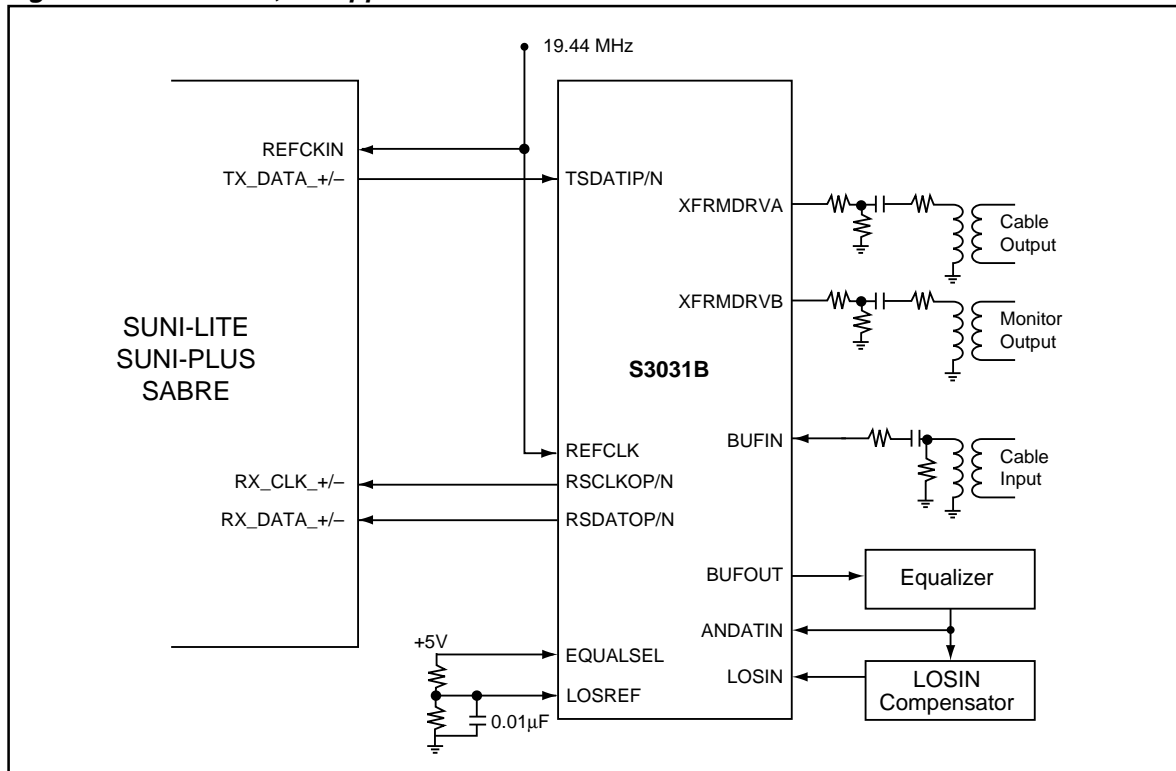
19.44 MHz

REFCKIN
TX_DATA_+/–

SUNI-LITE
SUNI-PLUS
SABRE

RX_CLK_+/–
RX_DATA_+/–

TSDATIP/N
XFRMDRVA
XFRMDRVB
S3031B
REFCLK
RSCLKOP/N
RSDATOP/N
BUFIN
BUFOUT
ANDATIN
LOSIN
EQUALSEL
LOSREF

Cable Output
Monitor Output
Cable Input
Equalizer
LOSIN Compensator

+5V
0.01μF